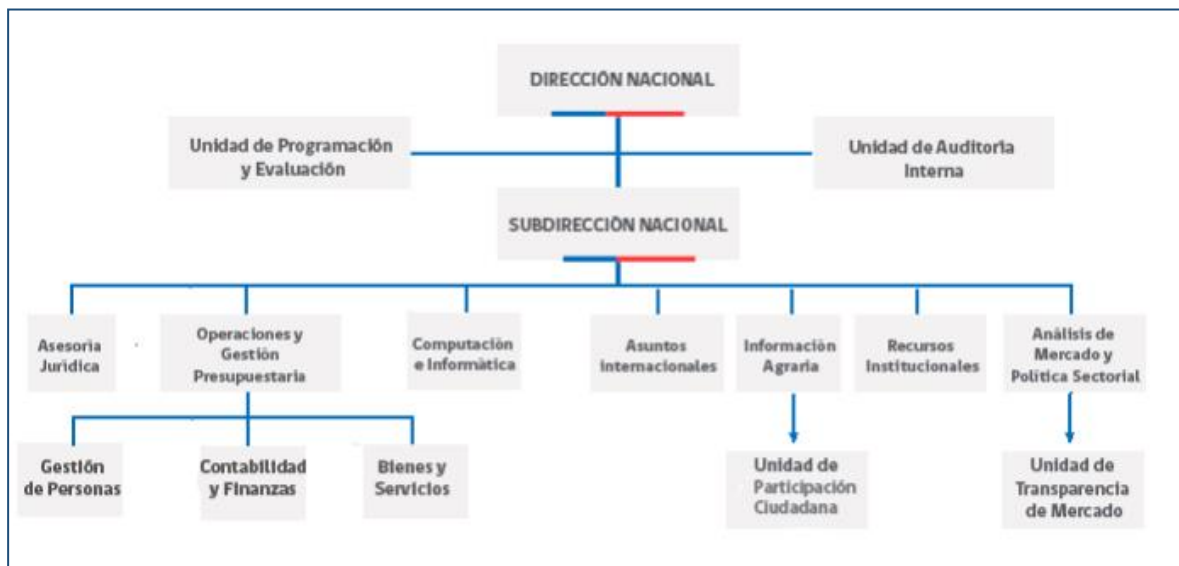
DIRECCIÓN NACIONAL

Unidad de Programación y Evaluación

Unidad de Auditoria Interna

SUBDIRECCIÓN NACIONAL

Asesoria Juridica

Operaciones y Gestión Presupuestaria

Computación e Informática

Asuntos Internacionales

Información Agraria

Recursos Institucionales

Análisis de Mercado y Política Sectorial

Gestión de Personas

Contabilidad y Finanzas

Bienes y Servicios

Unidad de Participación Ciudadana

Unidad de Transparencia de Mercado